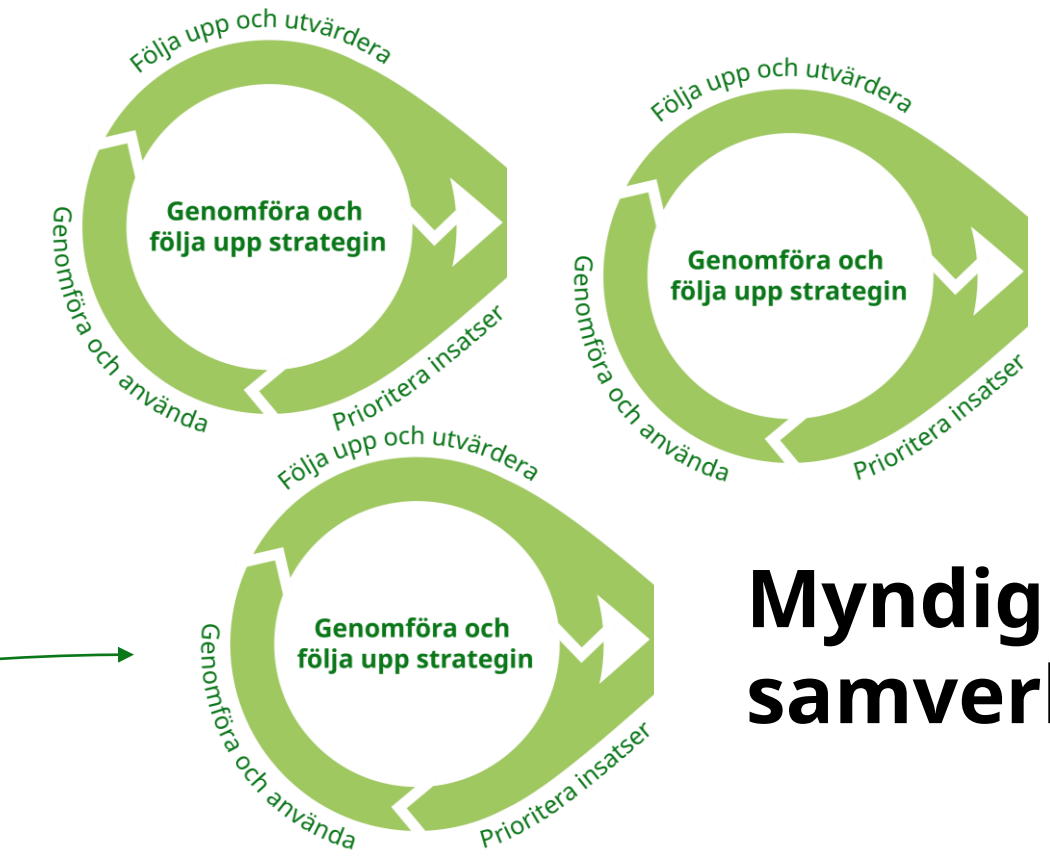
Följa upp och utvärdera

Genomföra och följa upp strategin

Genomföra och använda

Prioritera insatser

Följa upp och utvärdera

Genomföra och följa upp strategin

Genomföra och använda

Prioritera insatser

Följa upp och utvärdera

Genomföra och följa upp strategin

Genomföra och använda

Prioritera insatser

Myndig
samverk